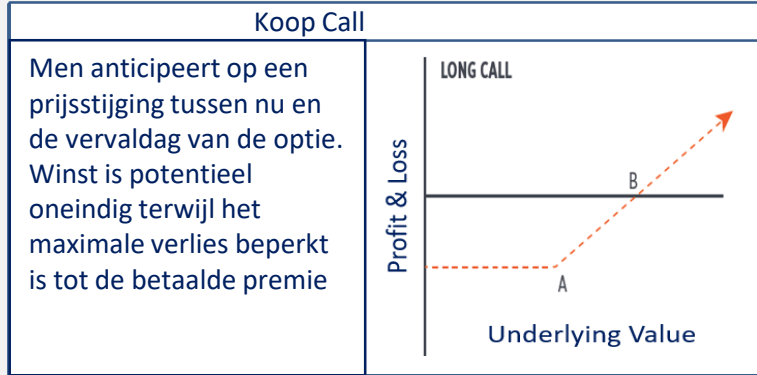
Koop Call

Men anticipeert op een prijsstijging tussen nu en de vervaldag van de optie. Winst is potentieel oneindig terwijl het maximale verlies beperkt is tot de betaalde premie

LONG CALL

Profit & Loss

B

A

Underlying Value